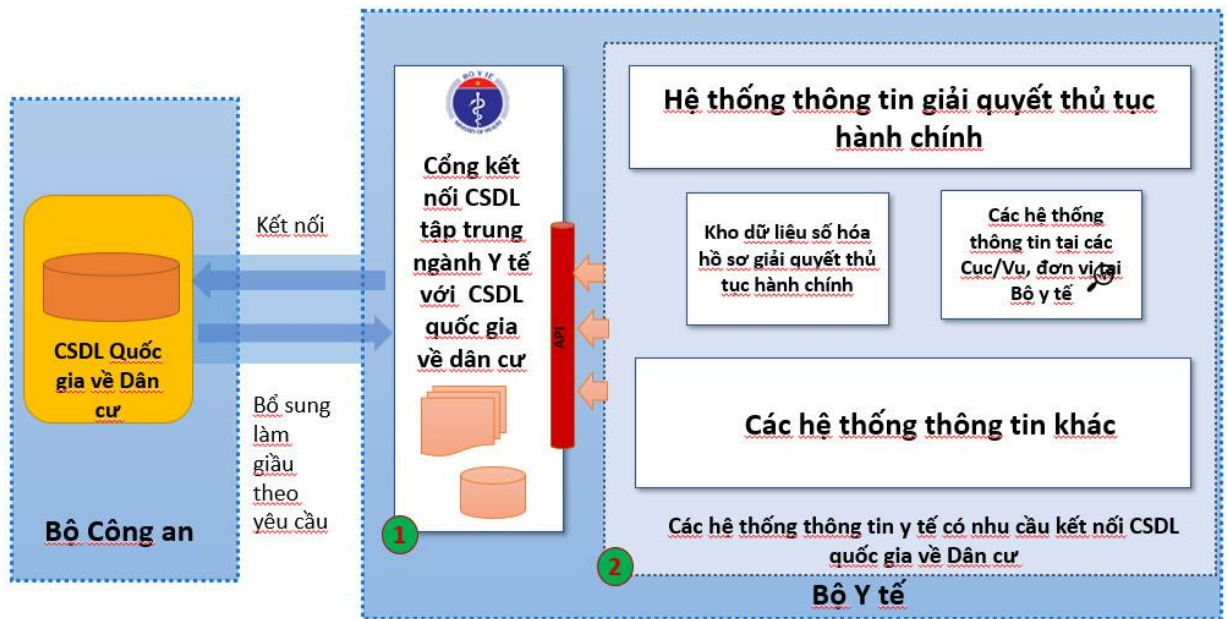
CSDL Quốc gia về Dân cư

Bộ Công an

Kết nối

Bổ sung làm giầu theo yêu cầu

BỘ Y TẾ

MINISTRY OF HEALTH

Cổng kết nối CSDL tập trung ngành Y tế với CSDL quốc gia về dân cư

API

1

Hệ thống thông tin giải quyết thủ tục hành chính

Kho dữ liệu số hóa hồ sơ giải quyết thủ tục hành chính

Các hệ thống thông tin tại các Cục/Vụ, đơn vị tại Bộ y tế

Các hệ thống thông tin khác

Các hệ thống thông tin y tế có nhu cầu kết nối CSDL quốc gia về Dân cư

2

Bộ Y tế